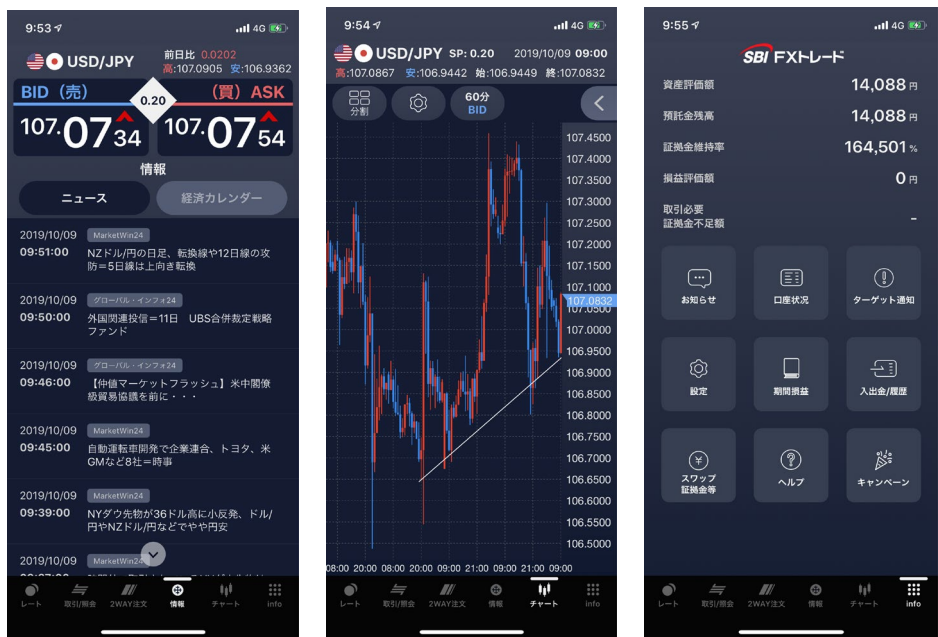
9:53 4G

USD/JPY
前日比 0.0202
高:107.0905 安:106.9362

BID（売） 0.20 （買）ASK
107.07 34
107.07 54

情報
ニュース
経済カレンダー

2019/10/09 09:51:00 MarketWin24
NZドル/円の日足、転換線や12日線の攻防＝5日線は上向き転換

2019/10/09 09:50:00 グローバル・インフォ24
外国関連投信＝11日　UBS合併裁定戦略ファンド

2019/10/09 09:46:00 グローバル・インフォ24
【仲値マーケットフラッシュ】米中閣僚級貿易協議を前に・・・

2019/10/09 09:45:00 MarketWin24
自動運転車開発で企業連合、トヨタ、米GMなど8社＝時事

2019/10/09 09:39:00 MarketWin24
NYダウ先物が36ドル高に小反発、ドル/円やNZドル/円などでやや円安

2019/10/09 MarketWin24

レート　取引/照会　2WAY注文　情報　チャート　info

9:54 4G

USD/JPY SP: 0.20 2019/10/09 09:00
高:107.0867 安:106.9442 始:106.9449 終:107.0832

分割　60分 BID

107.4500
107.4000
107.3500
107.3000
107.2500
107.2000
107.1500
107.1000
107.0832
107.0000
106.9500
106.9000
106.8500
106.8000
106.7500
106.7000
106.6500
106.6000
106.5500
106.5000

08:00 20:00 08:00 20:00 09:00 21:00 09:00 21:00 09:00

レート　取引/照会　2WAY注文　情報　チャート　info

9:55 4G

SBI FXトレード

資産評価額 14,088 円
預託金残高 14,088 円
証拠金維持率 164,501 %
損益評価額 0 円
取引必要証拠金不足額 -

お知らせ
口座状況
ターゲット通知
設定
期間損益
入出金/履歴
スワップ証拠金等
ヘルプ
キャンペーン

レート　取引/照会　2WAY注文　情報　チャート　info